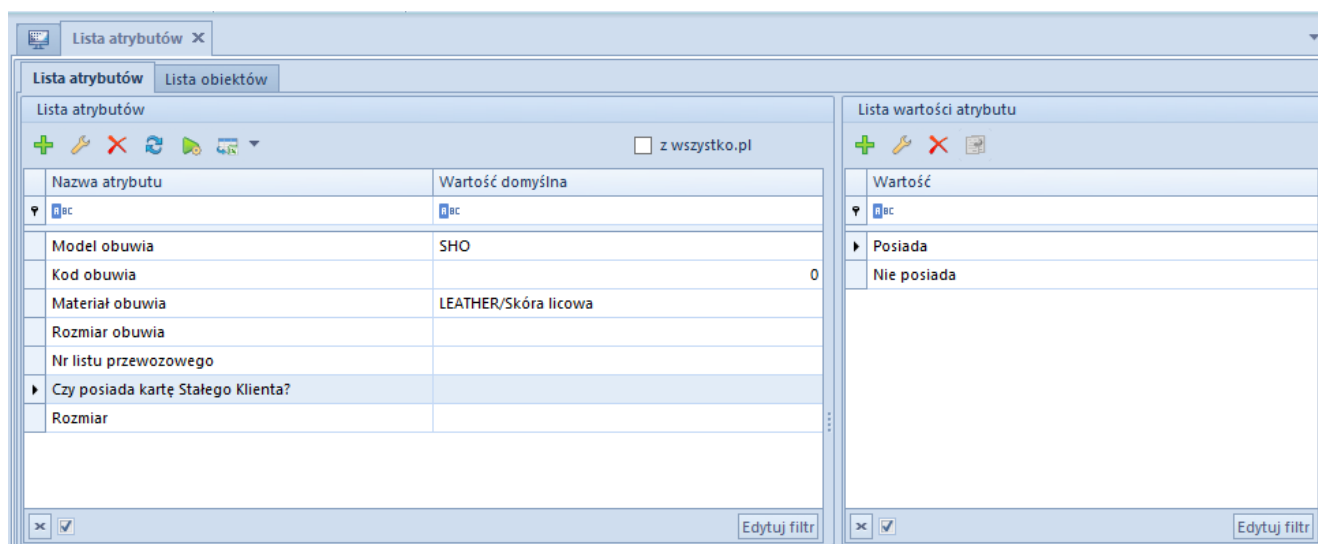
Lista atrybutów ×

Lista atrybutów | Lista obiektów

Lista atrybutów

z wszystko.pl

| Nazwa atrybutu | Wartość domyślna |
|---|---|
| ABC | ABC |
| Model obuwia | SHO |
| Kod obuwia | 0 |
| Materiał obuwia | LEATHER/Skóra licowa |
| Rozmiar obuwia | |
| Nr listu przewozowego | |
| Czy posiada kartę Stałego Klienta? | |
| Rozmiar | |

Edytuj filtr

Lista wartości atrybutu

| Wartość |
|---|
| ABC |
| Posiada |
| Nie posiada |

Edytuj filtr